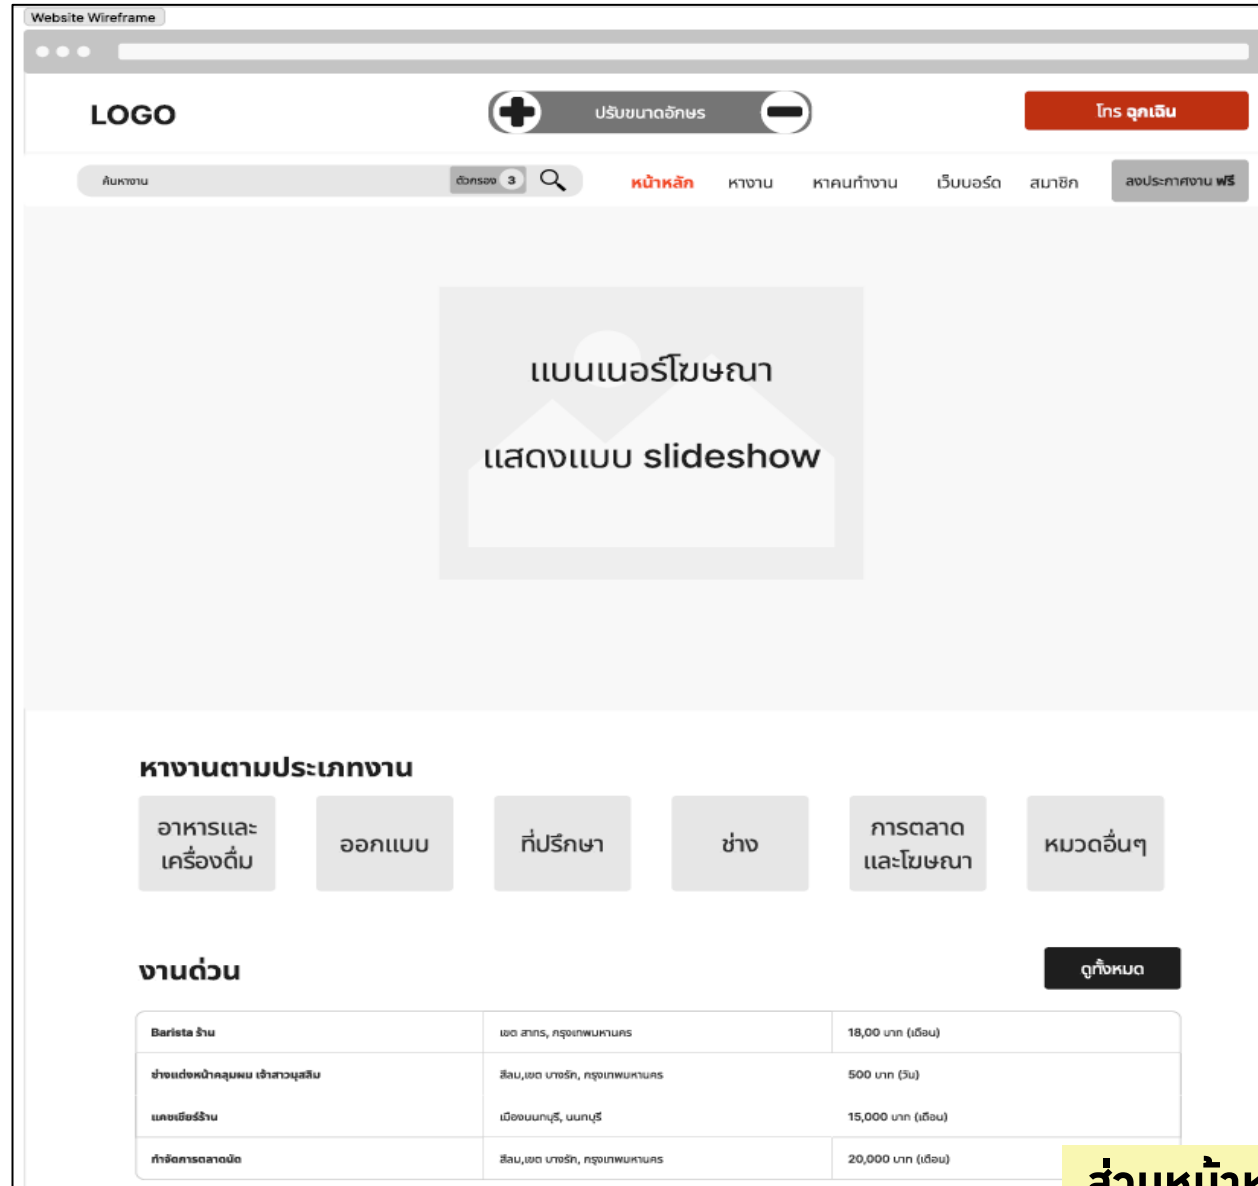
Website Wireframe

LOGO

ปรับขนาดอักษร

โทร ฉุกเฉิน

ค้นหางาน

ตัวกรอง 3

หน้าหลัก

หางาน

หาคนทำงาน

เว็บบอร์ด

สมาชิก

ลงประกาศงาน ฟรี

แบนเนอร์โฆษณา

แสดงแบบ slideshow

หางานตามประเภทงาน

อาหารและเครื่องดื่ม

ออกแบบ

ที่ปรึกษา

ช่าง

การตลาดและโฆษณา

หมวดอื่นๆ

งานด่วน

ดูทั้งหมด

| | | |
|---|---|---|
| Barista ร้าน | เขต สาทร, กรุงเทพมหานคร | 18,00 บาท (เดือน) |
| ช่างแต่งหน้าคลุมผม เจ้าสาวมุสลิม | สีลม,เขต บางรัก, กรุงเทพมหานคร | 500 บาท (วัน) |
| แคชเชียร์ร้าน | เมืองนนทบุรี, นนทบุรี | 15,000 บาท (เดือน) |
| ทำจัดการตลาดนัด | สีลม,เขต บางรัก, กรุงเทพมหานคร | 20,000 บาท (เดือน) |

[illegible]